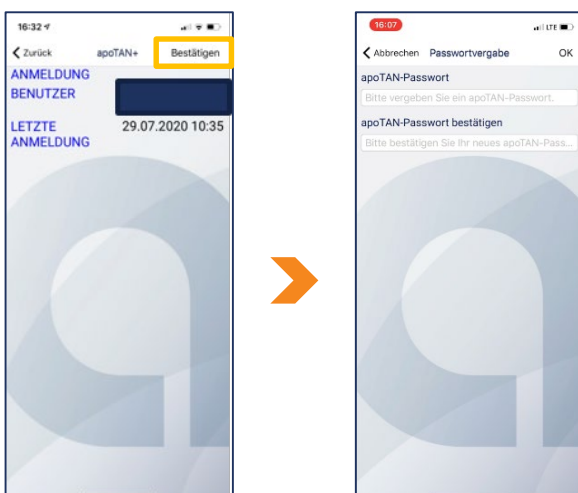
16:32

Zurück apoTAN+ Bestätigen

ANMELDUNG

BENUTZER

LETZTE ANMELDUNG 29.07.2020 10:35

16:07

LTE

Abbrechen Passwortvergabe OK

apoTAN-Passwort

Bitte vergeben Sie ein apoTAN-Passwort.

apoTAN-Passwort bestätigen

Bitte bestätigen Sie Ihr neues apoTAN-Pass...